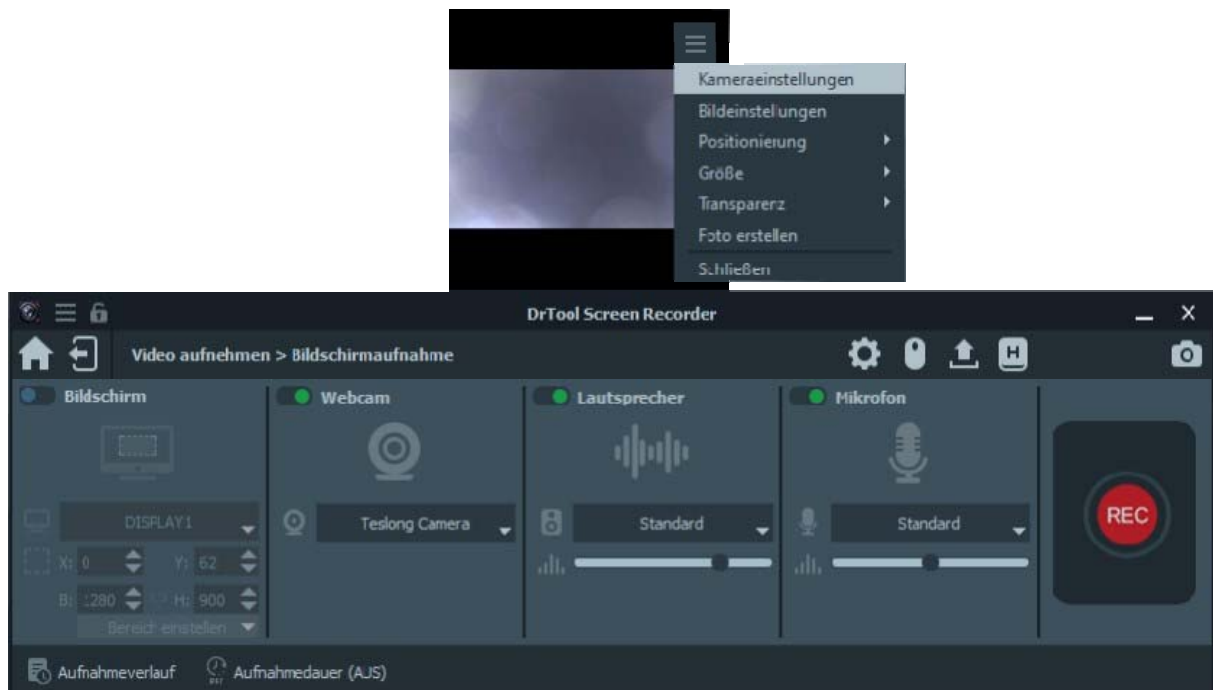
Kameraeinstellungen
Bildeinstellungen
Positionierung
Größe
Transparenz
Foto erstellen
Schließen

DrTool Screen Recorder

Video aufnehmen > Bildschirmaufnahme

H

Bildschirm

DISPLAY1

X: 0

Y: 62

B: 1280

H: 900

Bereich einstellen

Webcam

Teslong Camera

Lautsprecher

Standard

Mikrofon

Standard

REC

Aufnahmeverlauf

Aufnahmedauer (AUS)